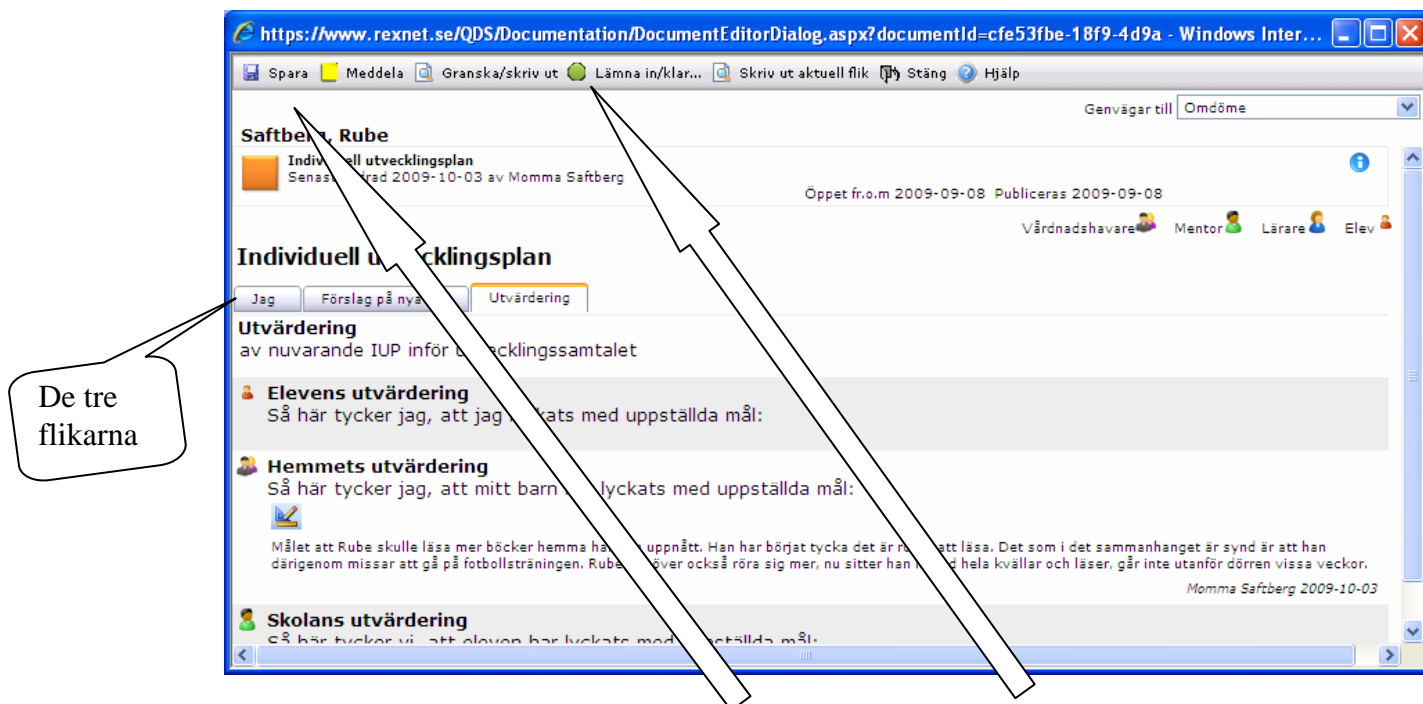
https://www.rexnet.se/QDS/Documentation/DocumentEditorDialog.aspx?documentId=cfe53fbe-18f9-4d9a - Windows Inter...

Spara Meddela Granska/skriv ut Lämna in/klar... Skriv ut aktuell flik Stäng Hjälp

Genvägar till Omdöme

Saftbe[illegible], Rube

Indiv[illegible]ell utvecklingsplan
Senas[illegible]drad 2009-10-03 av Momma Saftberg

Öppet fr.o.m 2009-09-08 Publiceras 2009-09-08

Vårdnadshavare Mentor Lärare Elev

Individuell u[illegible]cklingsplan

Jag Förslag på ny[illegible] Utvärdering

Utvärdering
av nuvarande IUP inför u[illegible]vecklingssamtalet

Elevens utvärdering
Så här tycker jag, att jag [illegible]ckats med uppställda mål:

Hemmets utvärdering
Så här tycker jag, att mitt barn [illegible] lyckats med uppställda mål:

Målet att Rube skulle läsa mer böcker hemma ha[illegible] uppnått. Han har börjat tycka det är ro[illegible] att läsa. Det som i det sammanhanget är synd är att han därigenom missar att gå på fotbollsträningen. Rube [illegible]över också röra sig mer, nu sitter han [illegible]d hela kvällar och läser, går inte utanför dörren vissa veckor.

Momma Saftberg 2009-10-03

Skolans utvärdering
Så här tycker vi, att eleven har lyckats med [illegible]ställda mål:

De tre flikarna